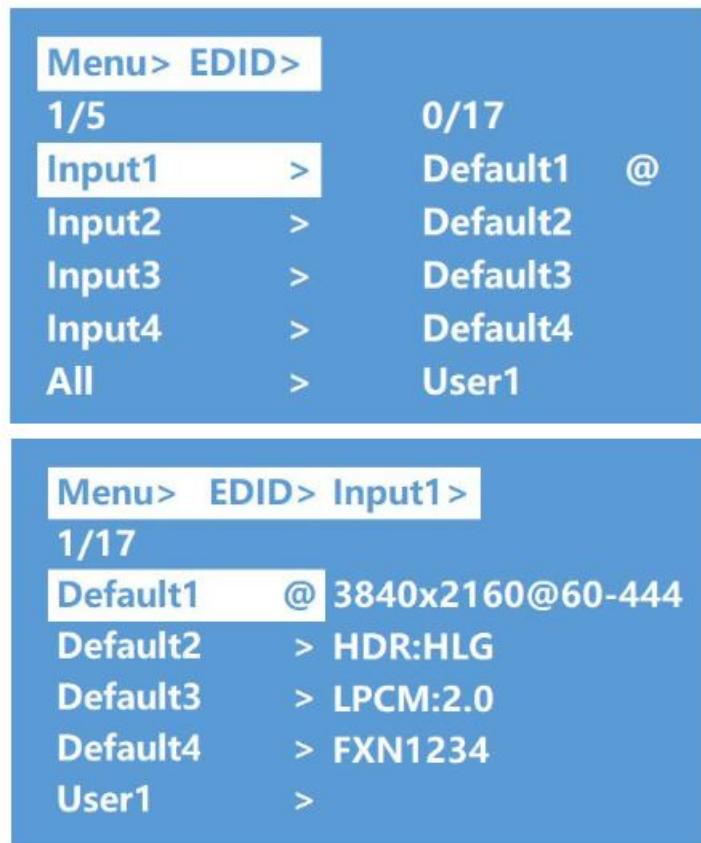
Menu> EDID>
1/5
Input1 >
Input2 >
Input3 >
Input4 >
All >

0/17
Default1 @
Default2
Default3
Default4
User1

Menu> EDID> Input1>
1/17
Default1 @ 3840x2160@60-444
Default2 > HDR:HLG
Default3 > LPCM:2.0
Default4 > FXN1234
User1 >